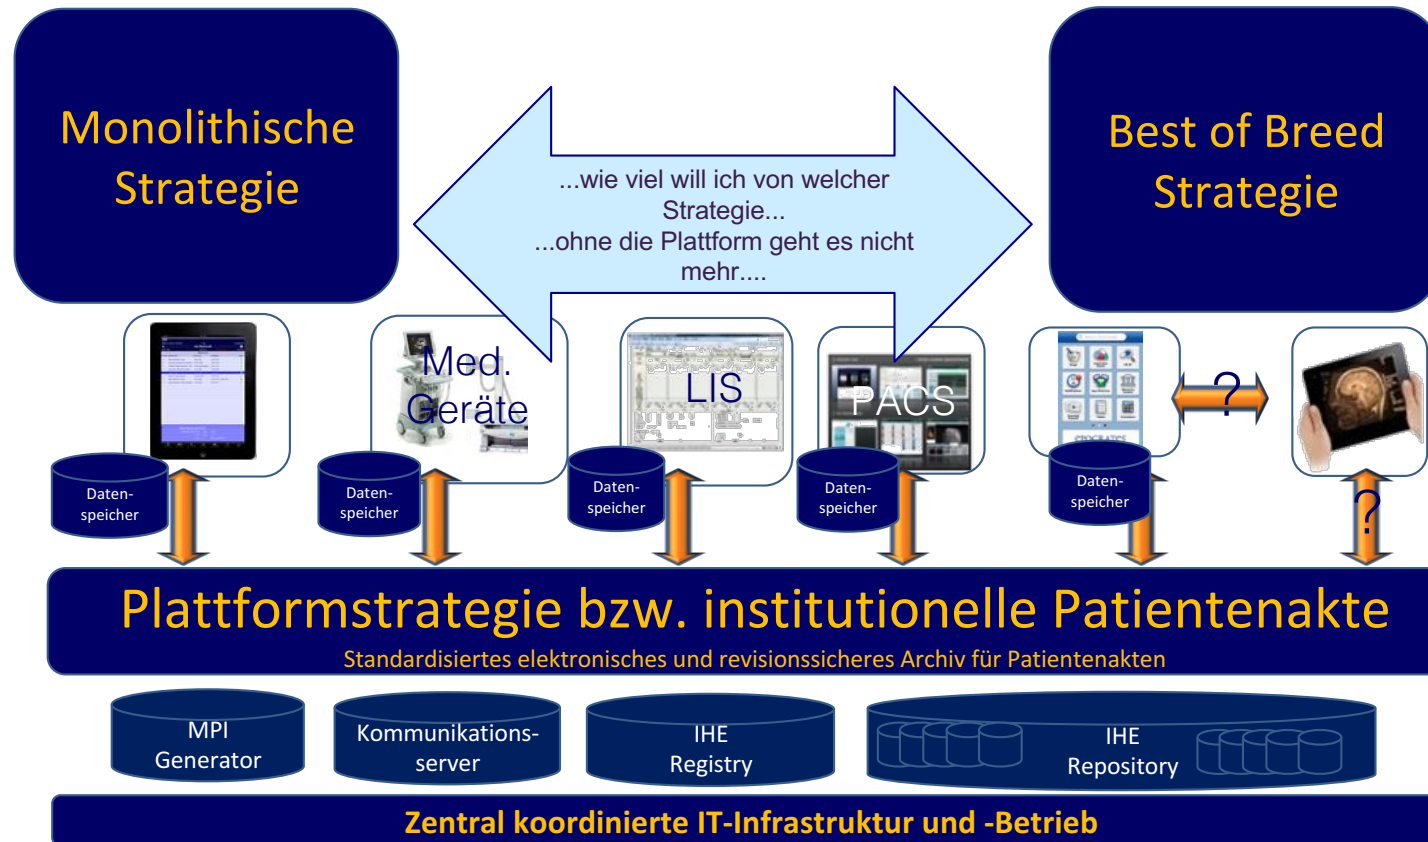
Monolithische Strategie

...wie viel will ich von welcher Strategie...
...ohne die Plattform geht es nicht mehr....

Best of Breed Strategie

Med. Geräte

LIS

PACS

?

Daten-speicher

Daten-speicher

Daten-speicher

Daten-speicher

Daten-speicher

?

Plattformstrategie bzw. institutionelle Patientenakte
Standardisiertes elektronisches und revisionssicheres Archiv für Patientenakten

MPI Generator

Kommunikations-server

IHE Registry

IHE Repository

Zentral koordinierte IT-Infrastruktur und -Betrieb